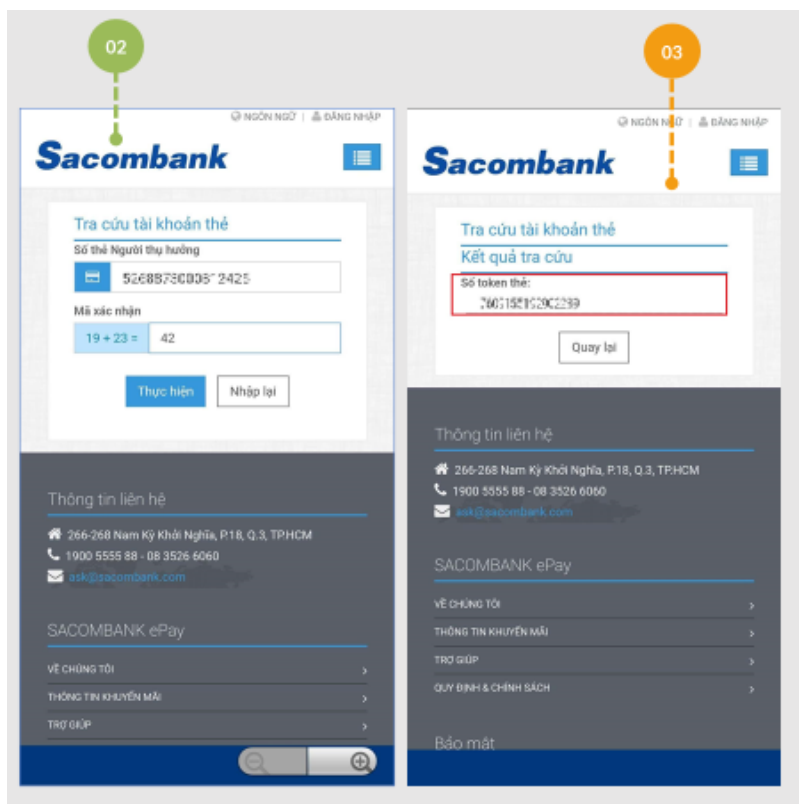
02

NGÔN NGỮ | ĐĂNG NHẬP

Sacombank

Tra cứu tài khoản thẻ

Số thẻ Người thụ hưởng

5268878C0006 2425

Mã xác nhận

19 + 23 = 42

Thực hiện

Nhập lại

Thông tin liên hệ

266-268 Nam Kỳ Khởi Nghĩa, P.18, Q.3, TP.HCM

1900 5555 88 - 08 3526 6060

ask@sacombank.com

SACOMBANK ePay

VỀ CHÚNG TÔI

THÔNG TIN KHUYẾN MÃI

TRỢ GIÚP

03

NGÔN NGỮ | ĐĂNG NHẬP

Sacombank

Tra cứu tài khoản thẻ

Kết quả tra cứu

Số token thẻ:

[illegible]

Quay lại

Thông tin liên hệ

266-268 Nam Kỳ Khởi Nghĩa, P.18, Q.3, TP.HCM

1900 5555 88 - 08 3526 6060

ask@sacombank.com

SACOMBANK ePay

VỀ CHÚNG TÔI

THÔNG TIN KHUYẾN MÃI

TRỢ GIÚP

QUY ĐỊNH & CHÍNH SÁCH

Bảo mật